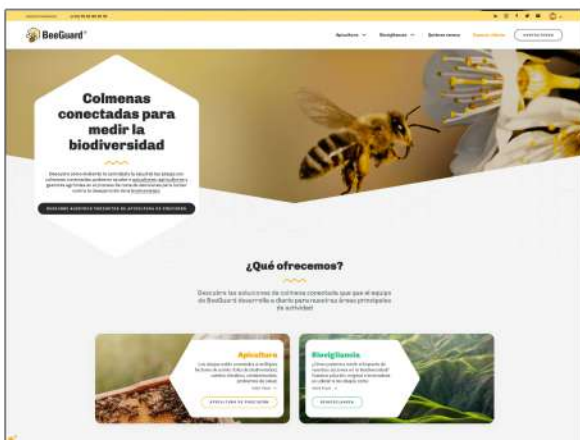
BeeGuard

Apicultura Biovigilancia Quiénes somos CONTÁCTENOS

Colmenas conectadas para medir la biodiversidad

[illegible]

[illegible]

¿Qué ofrecemos?

Descubre las soluciones de colmenas conectadas que el equipo de BeeGuard desarrolla a diario para nuestras áreas principales de actividad

Apicultura

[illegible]

APICULTURA DE PRECISIÓN

Biovigilancia

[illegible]

BIOVIGILANCIA